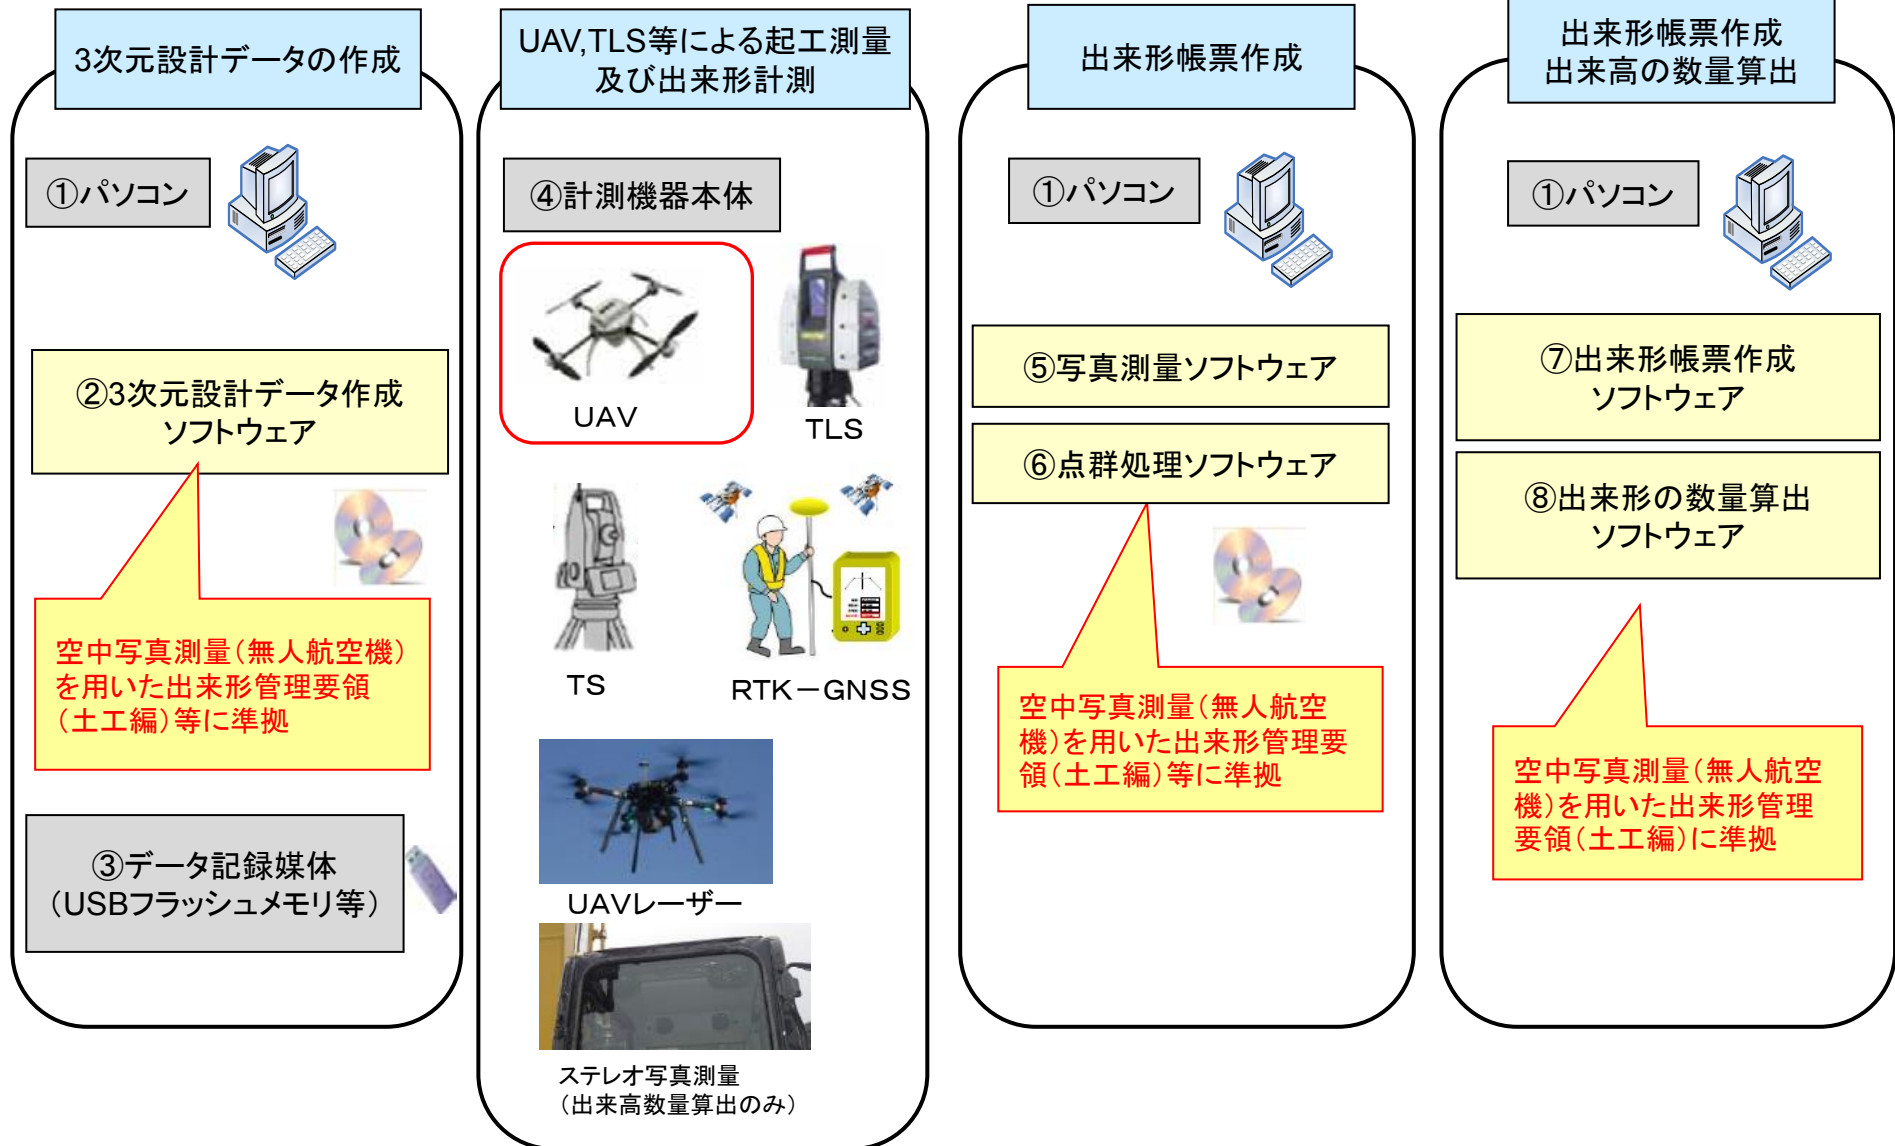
3次元設計データの作成

①パソコン

②3次元設計データ作成ソフトウェア

空中写真測量(無人航空機)を用いた出来形管理要領(土工編)等に準拠

③データ記録媒体(USBフラッシュメモリ等)

UAV,TLS等による起工測量及び出来形計測

④計測機器本体

UAV

TLS

TS

RTK－GNSS

UAVレーザー

ステレオ写真測量(出来高数量算出のみ)

出来形帳票作成

①パソコン

⑤写真測量ソフトウェア

⑥点群処理ソフトウェア

空中写真測量(無人航空機)を用いた出来形管理要領(土工編)等に準拠

出来形帳票作成出来高の数量算出

①パソコン

⑦出来形帳票作成ソフトウェア

⑧出来形の数量算出ソフトウェア

空中写真測量(無人航空機)を用いた出来形管理要領(土工編)に準拠